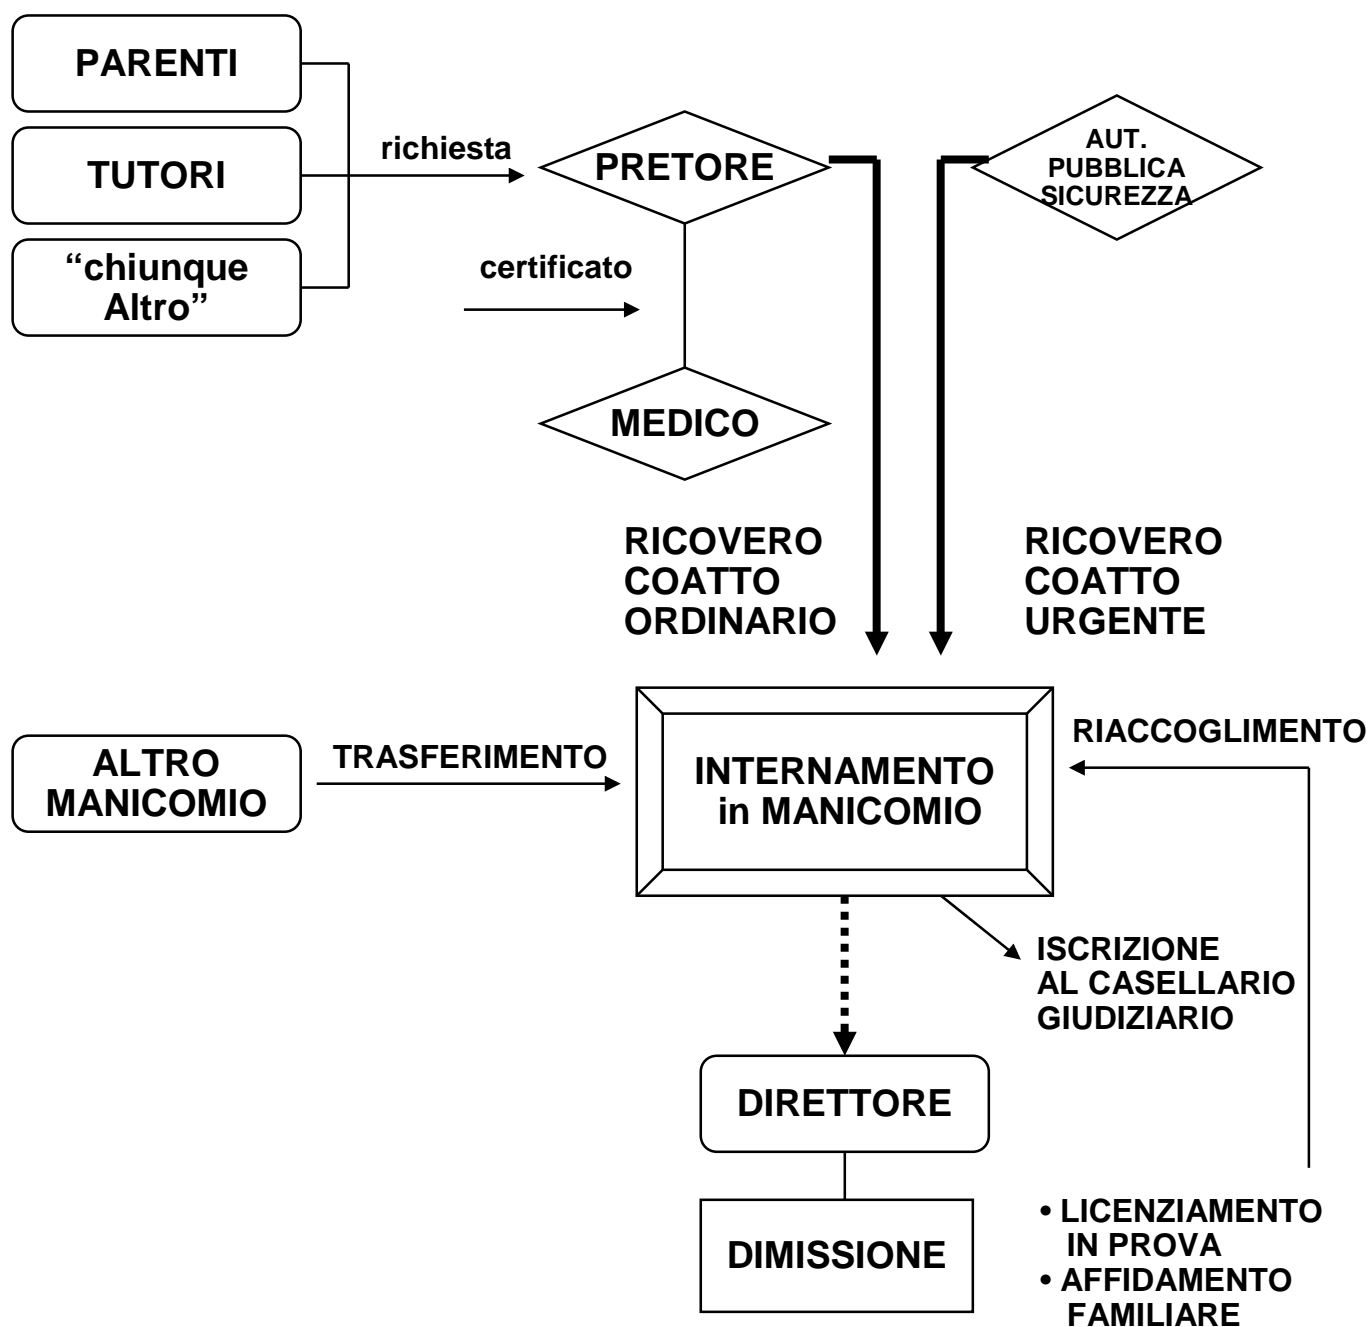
PARENTI

TUTORI

“chiunque Altro”

richiesta

PRETORE

AUT. PUBBLICA SICUREZZA

certificato

MEDICO

RICOVERO COATTO ORDINARIO

RICOVERO COATTO URGENTE

ALTRO MANICOMIO

TRASFERIMENTO

INTERNAMENTO in MANICOMIO

RIACCOGLIMENTO

ISCRIZIONE AL CASELLARIO GIUDIZIARIO

DIRETTORE

DIMISSIONE

• LICENZIAMENTO IN PROVA
• AFFIDAMENTO FAMILIARE